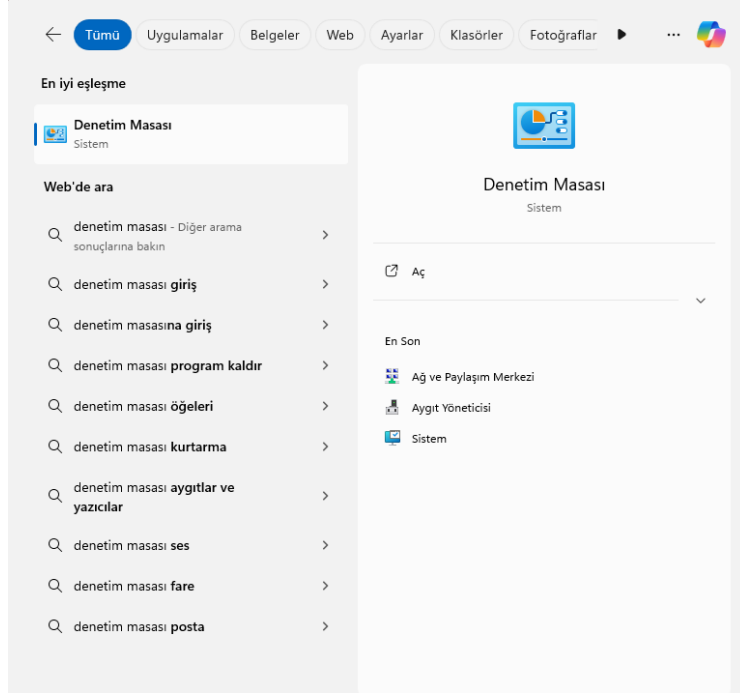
Tümü Uygulamalar Belgeler Web Ayarlar Klasörler Fotoğraflar ···

En iyi eşleşme

Denetim Masası
Sistem

Web'de ara

denetim masası - Diğer arama sonuçlarına bakın

denetim masası **giriş**

denetim masası**na giriş**

denetim masası **program kaldır**

denetim masası **öğeleri**

denetim masası **kurtarma**

denetim masası **aygıtlar ve yazıcılar**

denetim masası **ses**

denetim masası **fare**

denetim masası **posta**

Denetim Masası
Sistem

Aç

En Son

Ağ ve Paylaşım Merkezi

Aygıt Yöneticisi

Sistem